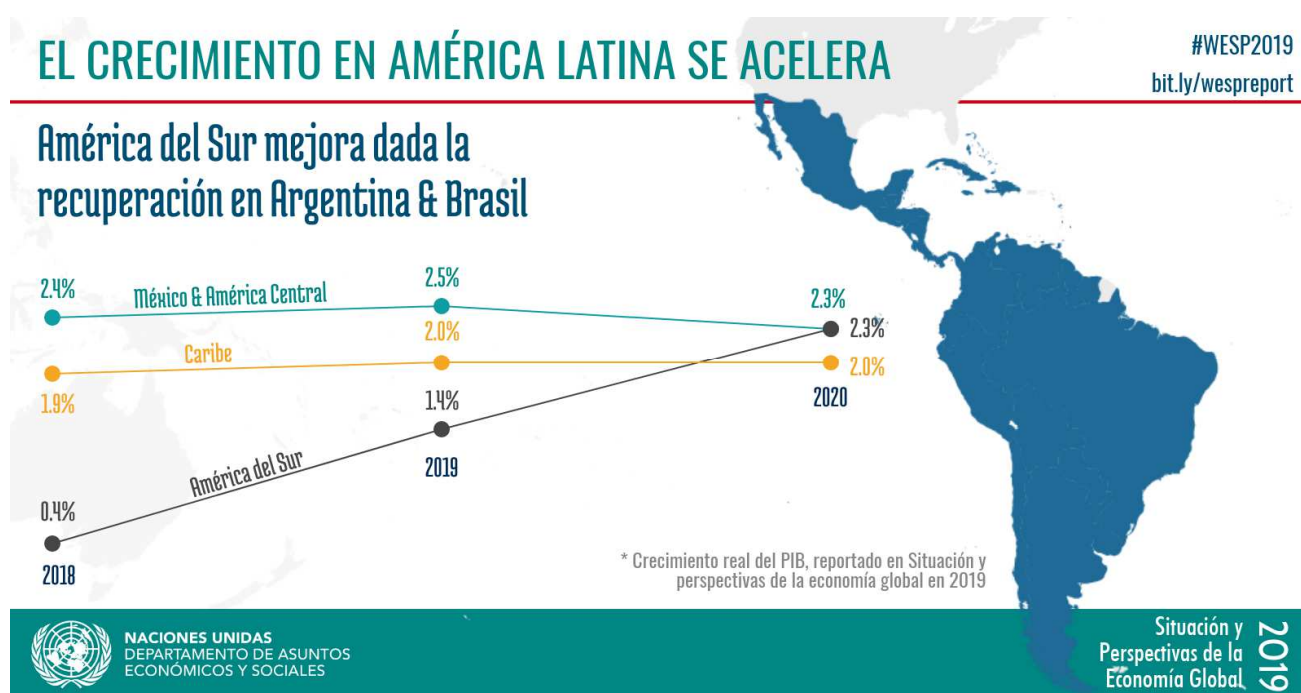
EL CRECIMIENTO EN AMÉRICA LATINA SE ACELERA

#WESP2019
bit.ly/wespreport

América del Sur mejora dada la recuperación en Argentina & Brasil

2.4%
México & América Central
2.5%
2.3%
2.3%
2.0%
Caribe
1.9%
2.0%
1.4%
2020
2019
América del Sur
0.4%
2018

* Crecimiento real del PIB, reportado en Situación y perspectivas de la economía global en 2019

NACIONES UNIDAS
DEPARTAMENTO DE ASUNTOS ECONÓMICOS Y SOCIALES

Situación y Perspectivas de la Economía Global 2019